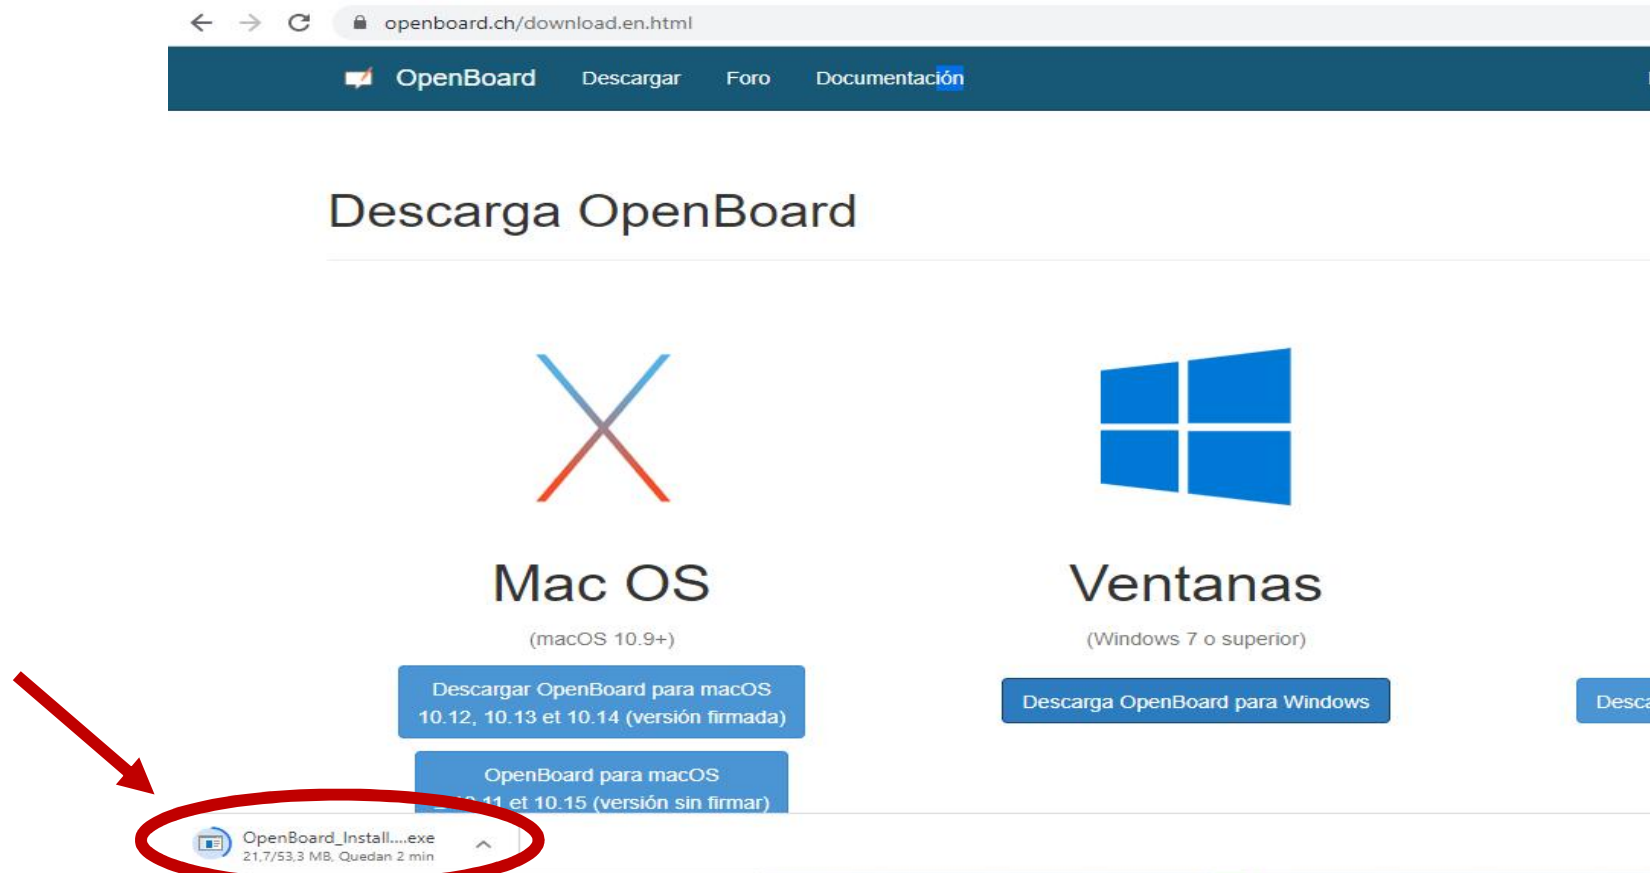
openboard.ch/download.en.html

OpenBoard Descargar Foro Documentación

Descarga OpenBoard

Mac OS

(macOS 10.9+)

Descargar OpenBoard para macOS 10.12, 10.13 et 10.14 (versión firmada)

OpenBoard para macOS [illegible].11 et 10.15 (versión sin firmar)

Ventanas

(Windows 7 o superior)

Descarga OpenBoard para Windows

Desca

OpenBoard_Install....exe
21,7/53,3 MB, Quedan 2 min